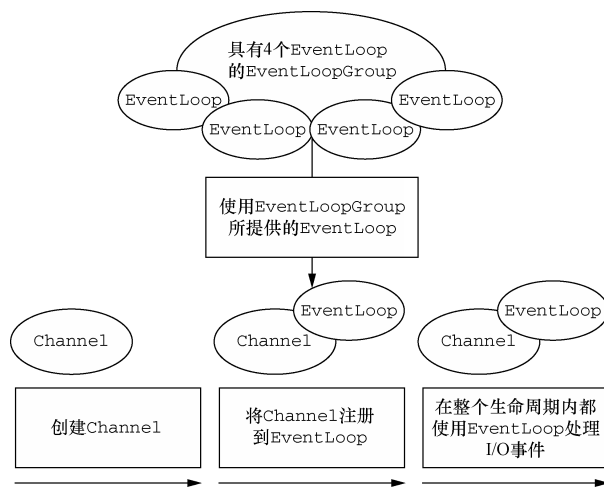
具有4个EventLoop
的EventLoopGroup

EventLoop

EventLoop

EventLoop

EventLoop

使用EventLoopGroup
所提供的EventLoop

Channel

EventLoop

Channel

EventLoop

Channel

创建Channel

将Channel注册
到EventLoop

在整个生命周期内都
使用EventLoop处理
I/O事件